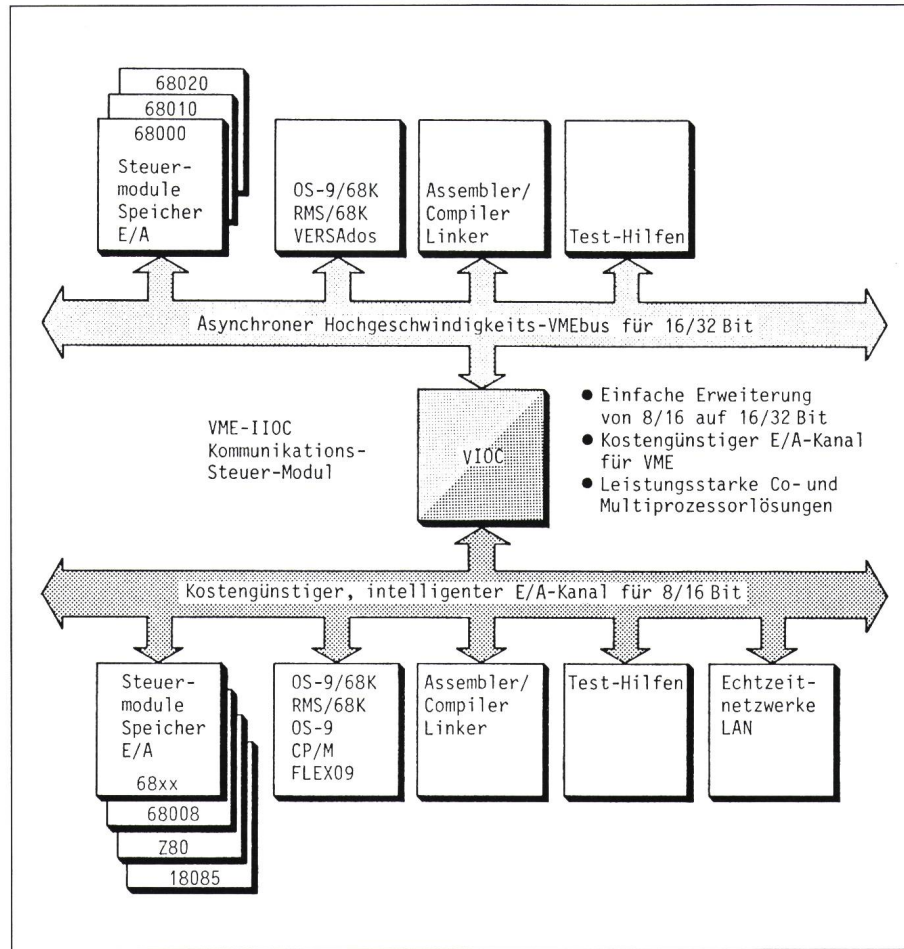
68020
68010
68000
Steuermodule
Speicher
E/A

OS-9/68K
RMS/68K
VERSAdos

Assembler/
Compiler
Linker

Test-Hilfen

Asynchroner Hochgeschwindigkeits-VMEbus für 16/32 Bit

VME-IIOC
Kommunikations-
Steuer-Modul

VIOC

• Einfache Erweiterung von 8/16 auf 16/32 Bit
• Kostengünstiger E/A-Kanal für VME
• Leistungsstarke Co- und Multiprozessorlösungen

Kostengünstiger, intelligenter E/A-Kanal für 8/16 Bit

Steuermodule
Speicher
E/A
68xx
68008
Z80
18085

OS-9/68K
RMS/68K
OS-9
CP/M
FLEX09

Assembler/
Compiler
Linker

Test-Hilfen

Echtzeitnetzwerke
LAN